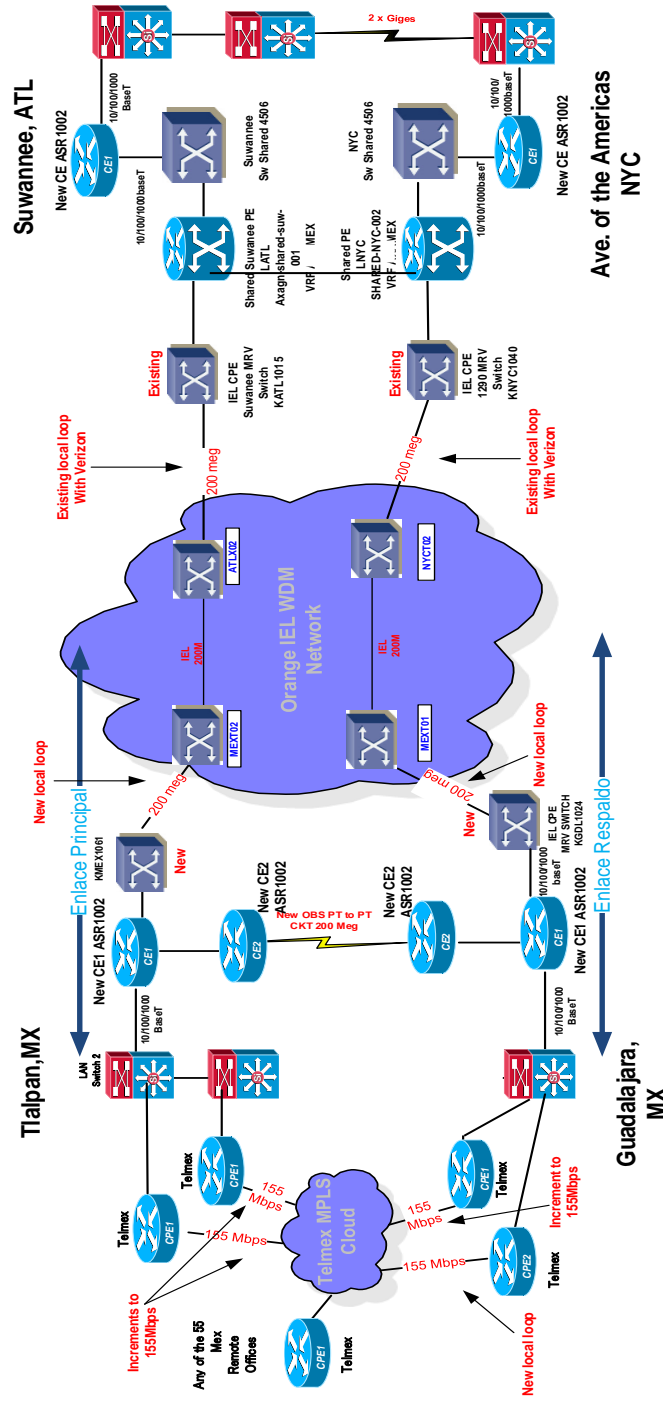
Suwannee, ATL

2 x Giges

10/100/1000 BaseT

New CE ASR1002

CE1

Suwannee Sw Shared 4506

NYC Sw Shared 4506

10/100/ 1000baseT

New CE ASR1002

Ave. of the Americas NYC

10/100/1000baseT

Shared Suwanee PE LATL Axagnshared-suw-001 VRF / MEX

Shared PE LNYC SHARED-NYC-002 VRF / MEX

10/100/1000baseT

Existing

IEL CPE Suwanee MRV Switch KATL1015

Existing

IEL CPE 1290 MRV Switch KNYC1040

Existing local loop With Verizon

200 meg

200 meg

Existing local loop With Verizon

ATLX02

NYCT02

Orange IEL WDM Network

IEL 200M

IEL 200M

MEXT02

MEXT01

New local loop

Enlace Principal

New local loop

200 meg

200 meg

New

New

KMEX1061

IEL CPE MRV SWITCH KGDL1024

Enlace Respaldo

New CE2 ASR1002

New CE2 ASR1002

New OBS PT to PT CKT 200 Meg

CE1

CE2

CE2

CE1

New CE1 ASR1002

10/100/1000 BaseT

New CE1 ASR1002

10/100/1000 BaseT

10/100/1000 BaseT

Tlalpan,MX

LAN Switch 2

Guadalajara, MX

Telmex

CPE1

Telmex

CPE1

155 Mbps

155 Mbps

Telmex MPLS Cloud

155 Mbps

155 Mbps

CPE1

Telmex

Increment to 155Mbps

CPE2

Telmex

Increments to 155Mbps

Any of the 55 Mex Remote Offices

CPE1

Telmex

New local loop